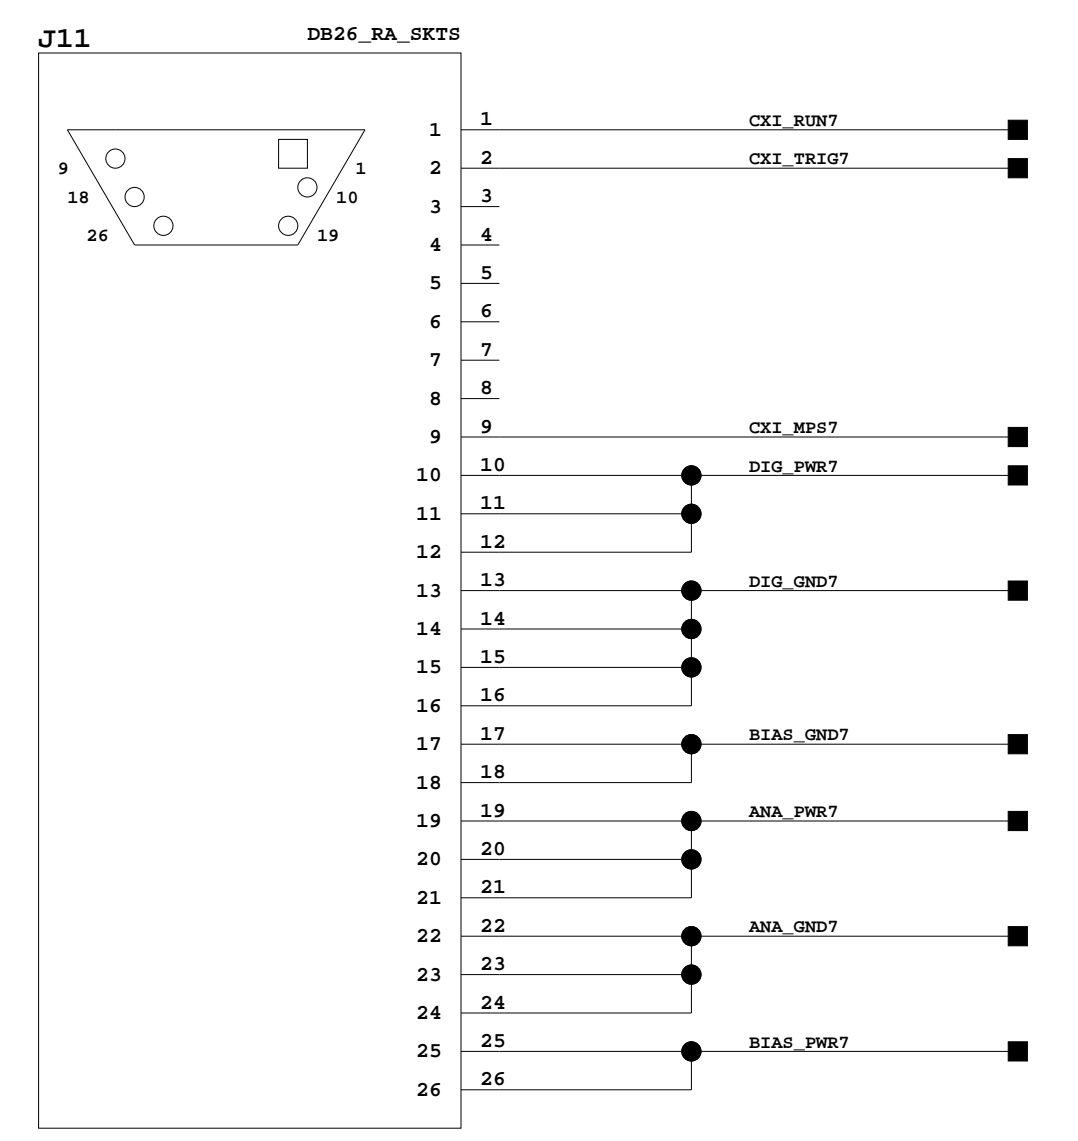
J11
DB26_RA_SKTS

9
18
26
1
10
19

1 1 CXI_RUN7
2 2 CXI_TRIG7
3 3
4 4
5 5
6 6
7 7
8 8
9 9 CXI_MPS7
10 10 DIG_PWR7
11 11
12 12
13 13 DIG_GND7
14 14
15 15
16 16
17 17 BIAS_GND7
18 18
19 19 ANA_PWR7
20 20
21 21
22 22 ANA_GND7
23 23
24 24
25 25 BIAS_PWR7
26 26